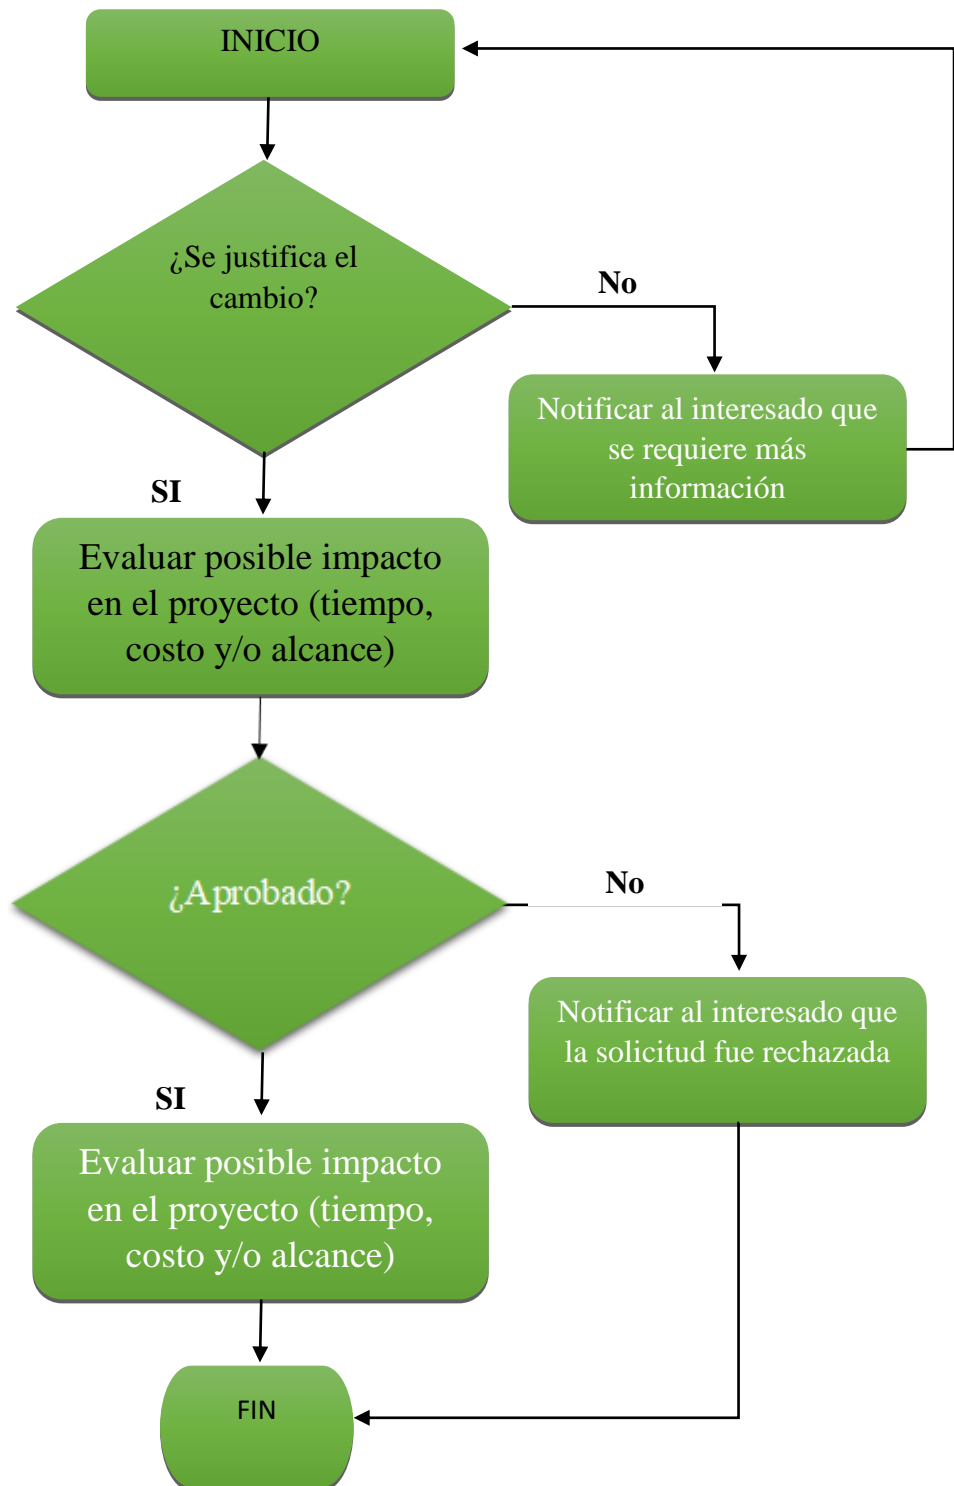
INICIO

¿Se justifica el cambio?

No

Notificar al interesado que se requiere más información

SI

Evaluar posible impacto en el proyecto (tiempo, costo y/o alcance)

¿Aprobado?

No

Notificar al interesado que la solicitud fue rechazada

SI

Evaluar posible impacto en el proyecto (tiempo, costo y/o alcance)

FIN